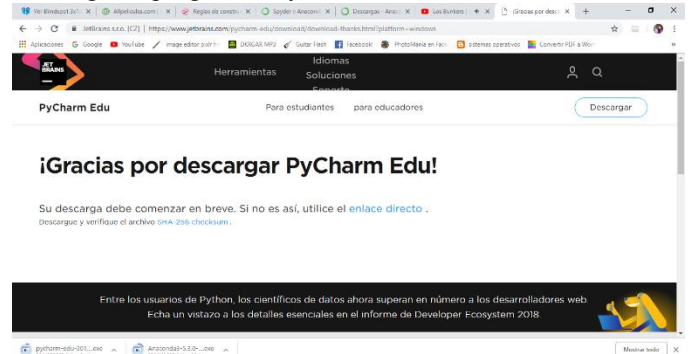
Ver Blindspot 3x1 | Allpeliculas.com | Reglas de constr | Spyder - Anacond | Descargar - Anac | Los Bunkers | ¡Gracias por desc

JetBrains s.r.o. [CZ] | https://www.jetbrains.com/pycharm-edu/download/download-thanks.html?platform=windows

Aplicaciones | Google | YouTube | image editor pixlr | DESCARGAR MP3 | Guitar Flash | Facebook | PhotoMania en Face | sistemas operativos | Convertir PDF a Wor

JET BRAINS

Herramientas

Idiomas

Soluciones

Soporte

PyCharm Edu

Para estudiantes

para educadores

Descargar

¡Gracias por descargar PyCharm Edu!

Su descarga debe comenzar en breve. Si no es así, utilice el enlace directo .

Descargue y verifique el archivo SHA-256 checksum.

Entre los usuarios de Python, los científicos de datos ahora superan en número a los desarrolladores web

Echa un vistazo a los detalles esenciales en el informe de Developer Ecosystem 2018

pycharm-edu-201....exe

Anaconda3-5.3.0-....exe

Mostrar todo